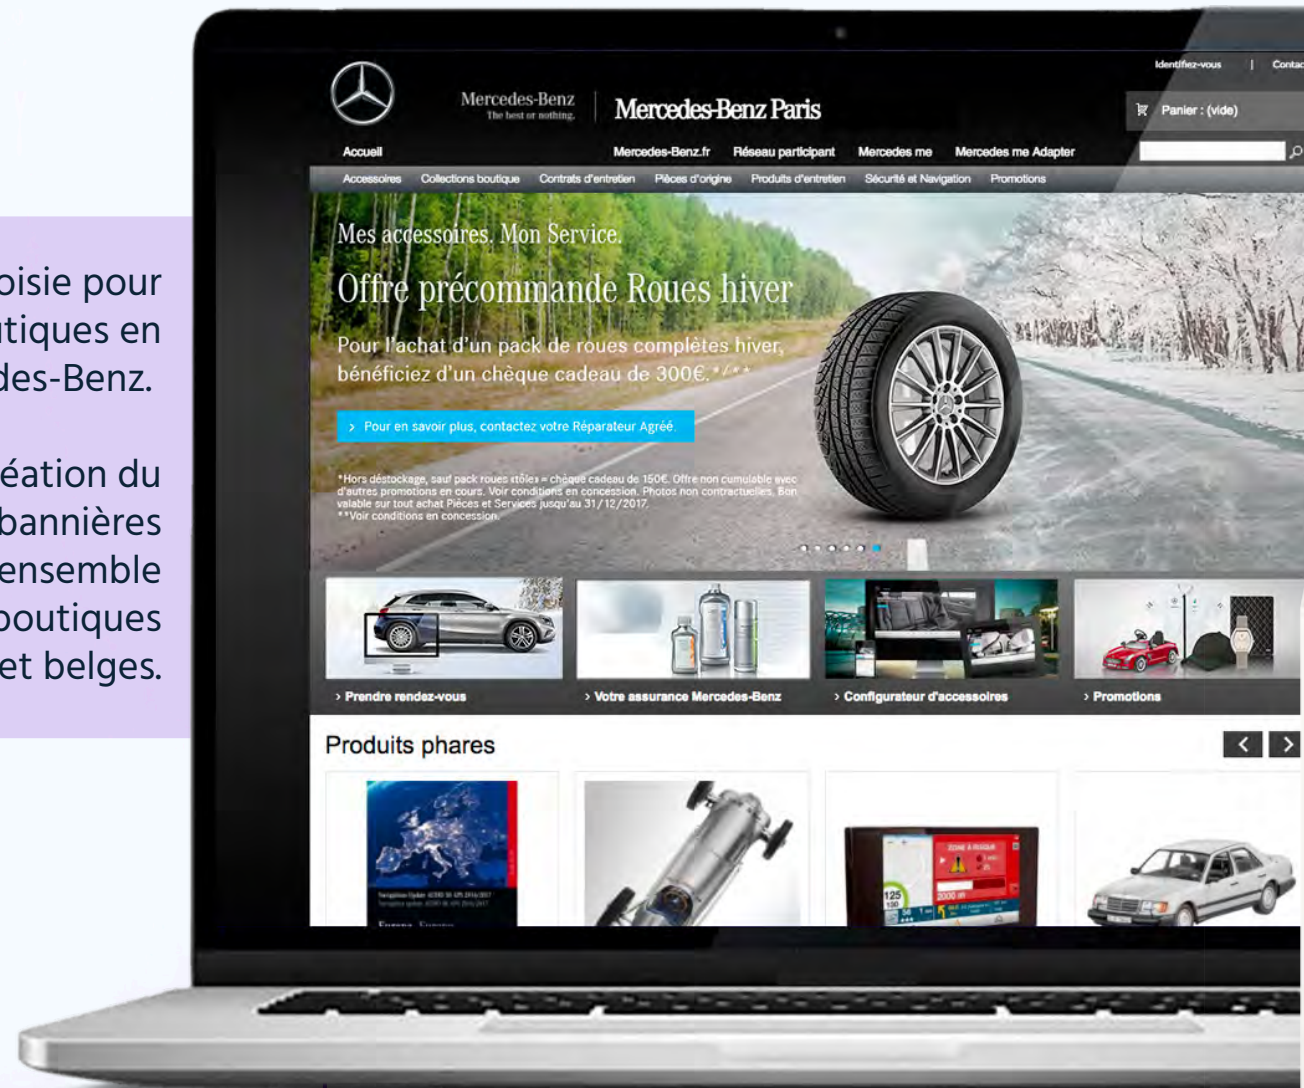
oisie pour
tiques en
des-Benz.

éation du
bannières
ensemble
boutiques
et belges.

Identifiez-vous | Contac

Mercedes-Benz
The best or nothing.

Mercedes-Benz Paris

Panier : (vide)

Accueil

Mercedes-Benz.fr Réseau participant Mercedes me Mercedes me Adapter

Accessoires Collections boutique Contrats d'entretien Pièces d'origine Produits d'entretien Sécurité et Navigation Promotions

Mes accessoires. Mon Service.

Offre précommande Roues hiver

Pour l'achat d'un pack de roues complètes hiver, bénéficiez d'un chèque cadeau de 300€.*/**

› Pour en savoir plus, contactez votre Réparateur Agréé.

*Hors déstockage, sauf pack roues «tôle» = chèque cadeau de 150€. Offre non cumulable avec d'autres promotions en cours. Voir conditions en concession. Photos non contractuelles. Bon valable sur tout achat Pièces et Services jusqu'au 31/12/2017.
**Voir conditions en concession.

› Prendre rendez-vous

› Votre assurance Mercedes-Benz

› Configurateur d'accessoires

› Promotions

Produits phares

Europe